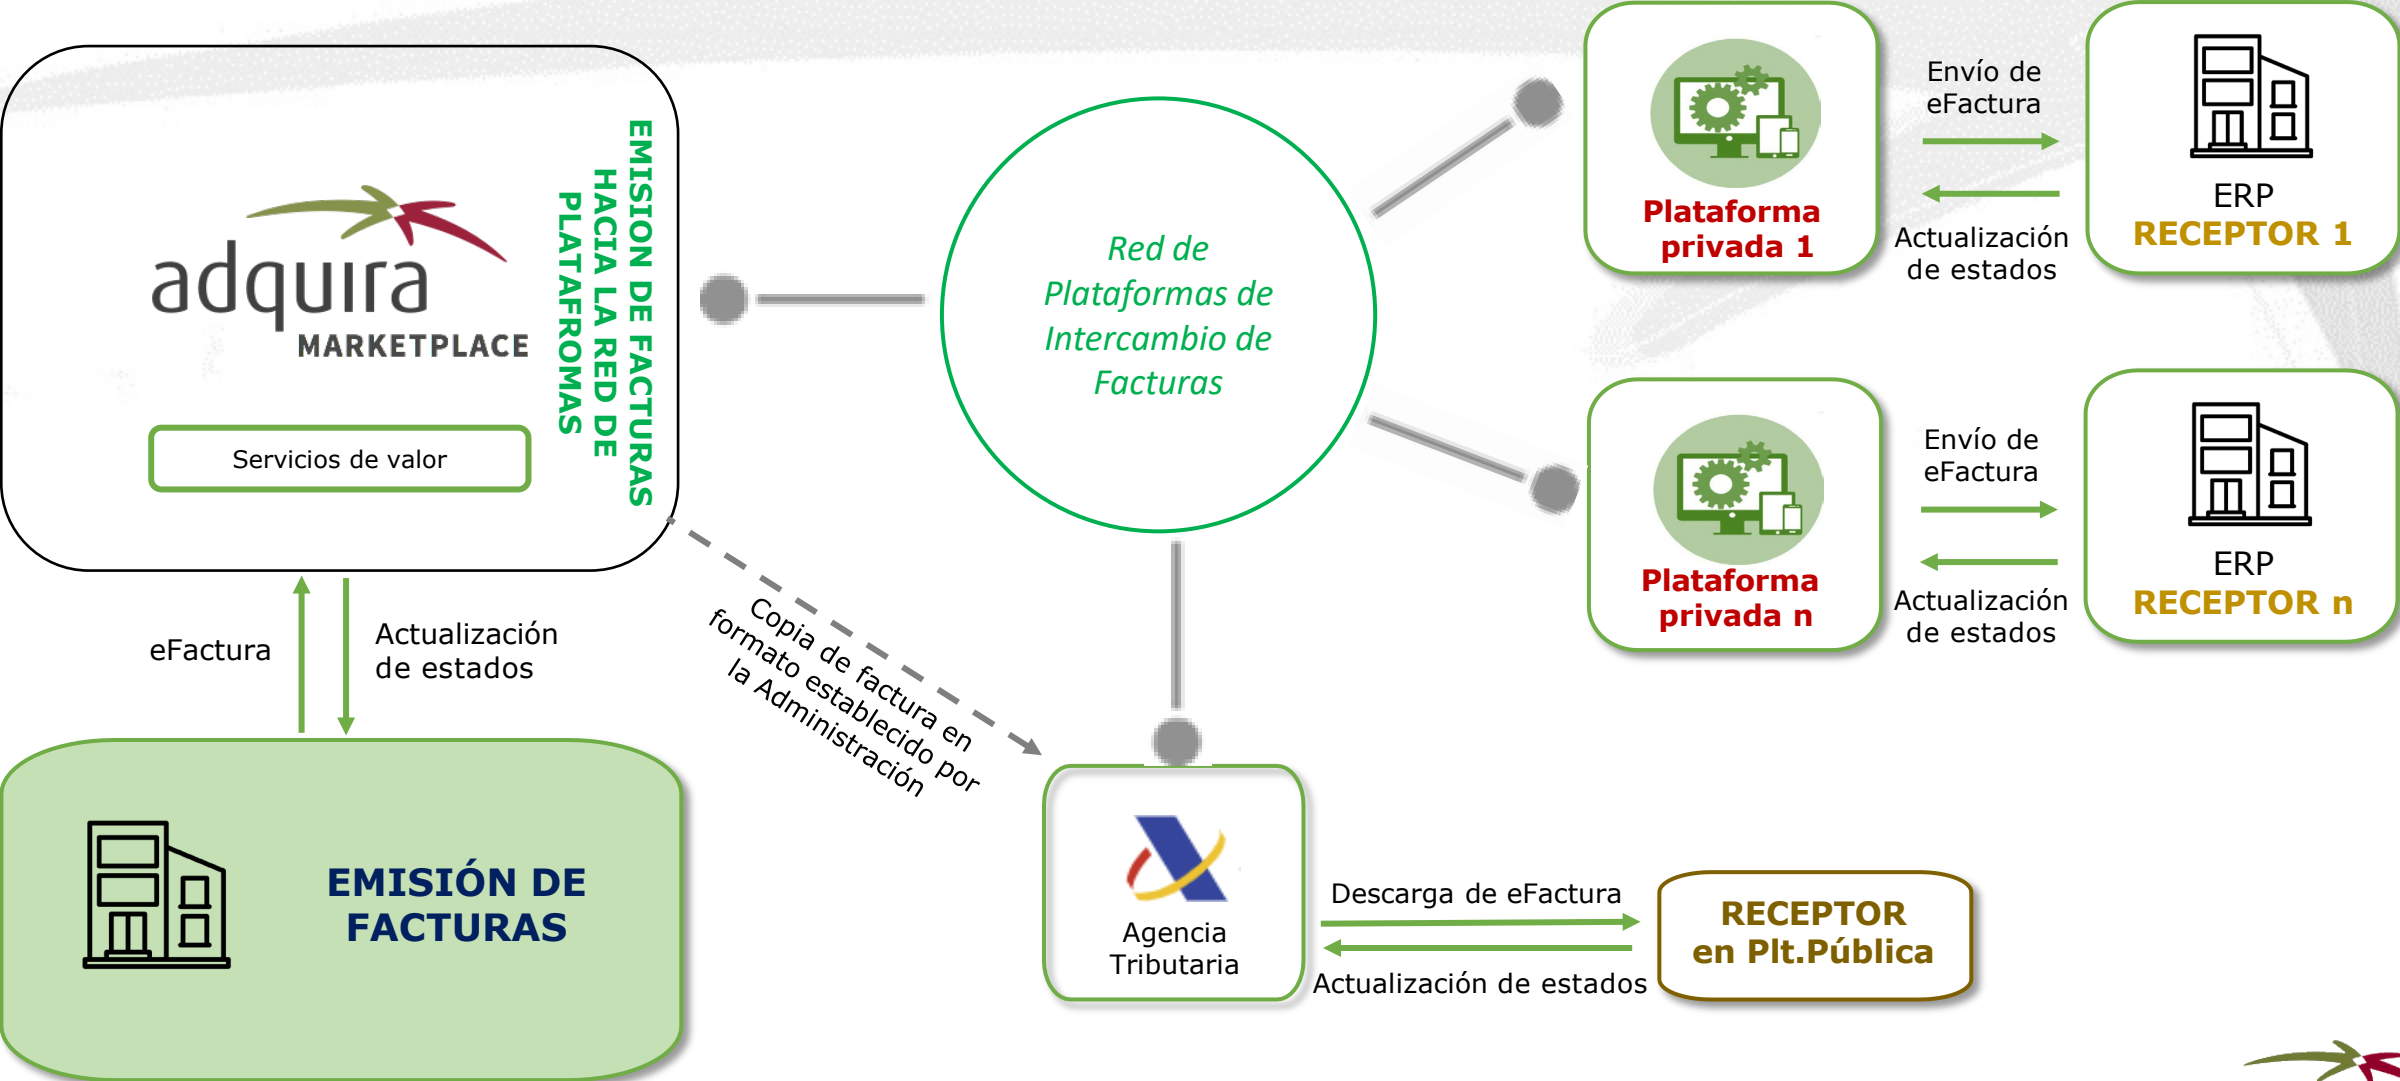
adquira
MARKETPLACE

Servicios de valor

EMISION DE FACTURAS HACIA LA RED DE PLATAFROMAS

Red de Plataformas de Intercambio de Facturas

Plataforma privada 1

Envío de eFactura

Actualización de estados

ERP
RECEPTOR 1

Plataforma privada n

Envío de eFactura

Actualización de estados

ERP
RECEPTOR n

eFactura

Actualización de estados

Copia de factura en formato establecido por la Administración

EMISIÓN DE FACTURAS

Agencia Tributaria

Descarga de eFactura

Actualización de estados

RECEPTOR en Plt.Pública